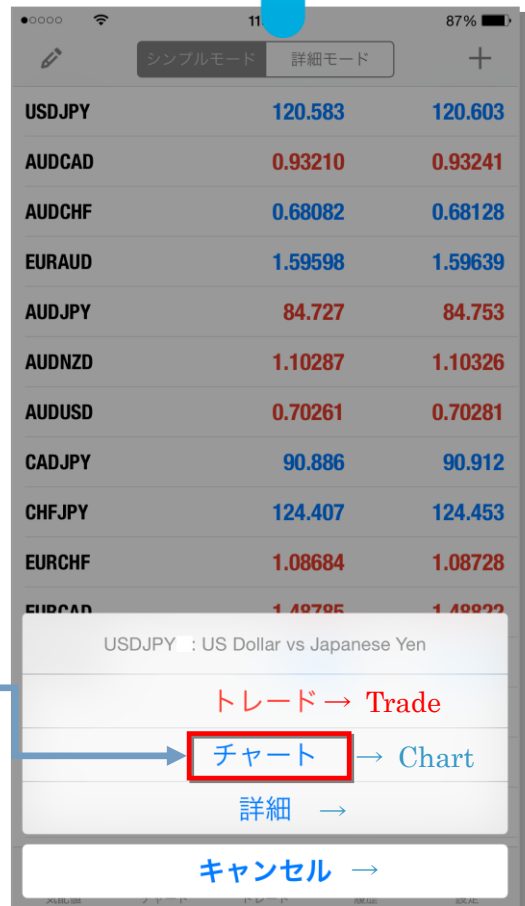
●○○○○ 11 87%

シンプルモード 詳細モード +

| | | |
|---|---|---|
| USDJPY | 120.583 | 120.603 |
| AUDCAD | 0.93210 | 0.93241 |
| AUDCHF | 0.68082 | 0.68128 |
| EURAUD | 1.59598 | 1.59639 |
| AUDJPY | 84.727 | 84.753 |
| AUDNZD | 1.10287 | 1.10326 |
| AUDUSD | 0.70261 | 0.70281 |
| CADJPY | 90.886 | 90.912 |
| CHFJPY | 124.407 | 124.453 |
| EURCHF | 1.08684 | 1.08728 |
| EURCAD | 1.48785 | 1.48822 |

USDJPY : US Dollar vs Japanese Yen

トレード → Trade

チャート → Chart

詳細 →

キャンセル →